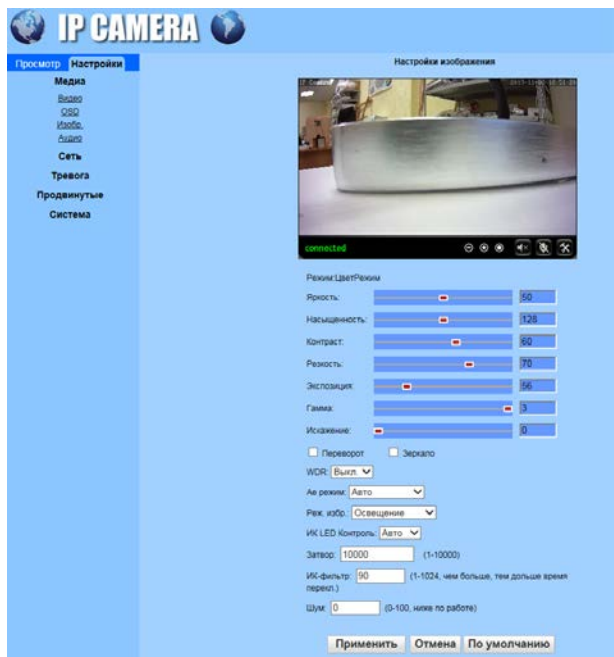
IP CAMERA

Просмотр Настройки
Медиа
Видео
OSD
Изобр.
Аудио
Сеть
Тревога
Продвинутые
Система

Настройки изображения

IP Camera 2017-11-00 10:51:35

connected

Режим:ЦветРежим
Яркость: 50
Насыщенность: 128
Контраст: 60
Резкость: 70
Экспозиция: 56
Гамма: 3
Искажение: 0

Переворот
Зеркало

WDR: Выкл.
Ae режим: Авто
Реж. изобр.: Освещение
ИК LED Контроль: Авто
Затвор: 10000 (1-10000)
ИК-фильтр: 90 (1-1024, чем больше, тем дольше время перекл.)
Шум: 0 (0-100, ниже по работе)

Применить Отмена По умолчанию